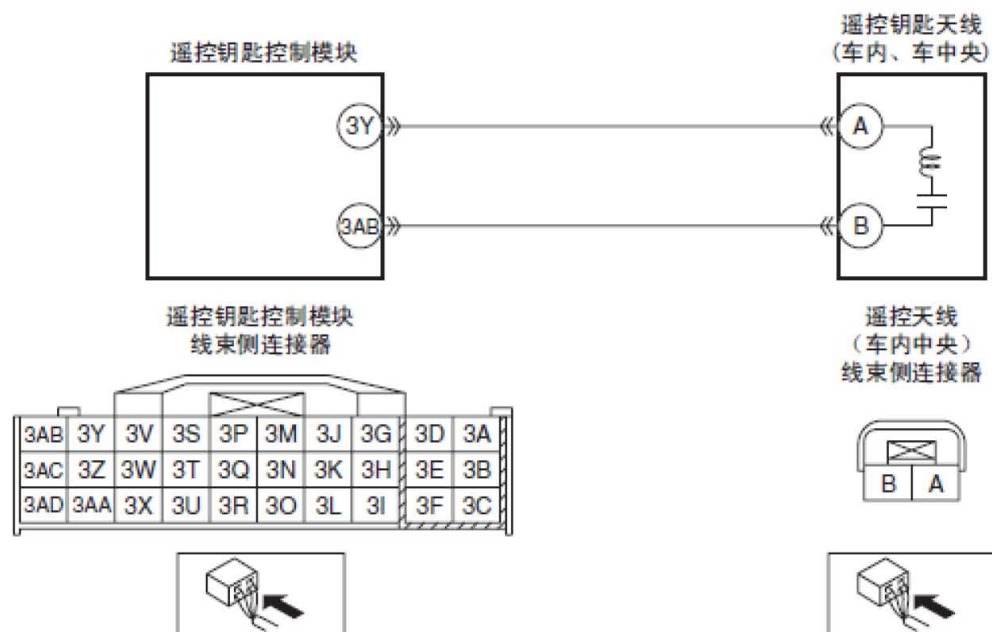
遥控钥匙控制模块

3Y

3AB

遥控钥匙天线
(车内、车中央)

A

B

遥控钥匙控制模块
线束侧连接器

| 3AB | 3Y | 3V | 3S | 3P | 3M | 3J | 3G | 3D | 3A |
|---|---|---|---|---|---|---|---|---|---|
| 3AC | 3Z | 3W | 3T | 3Q | 3N | 3K | 3H | 3E | 3B |
| 3AD | 3AA | 3X | 3U | 3R | 3O | 3L | 3I | 3F | 3C |

遥控天线
(车内中央)
线束侧连接器

| B | A |
|---|---|